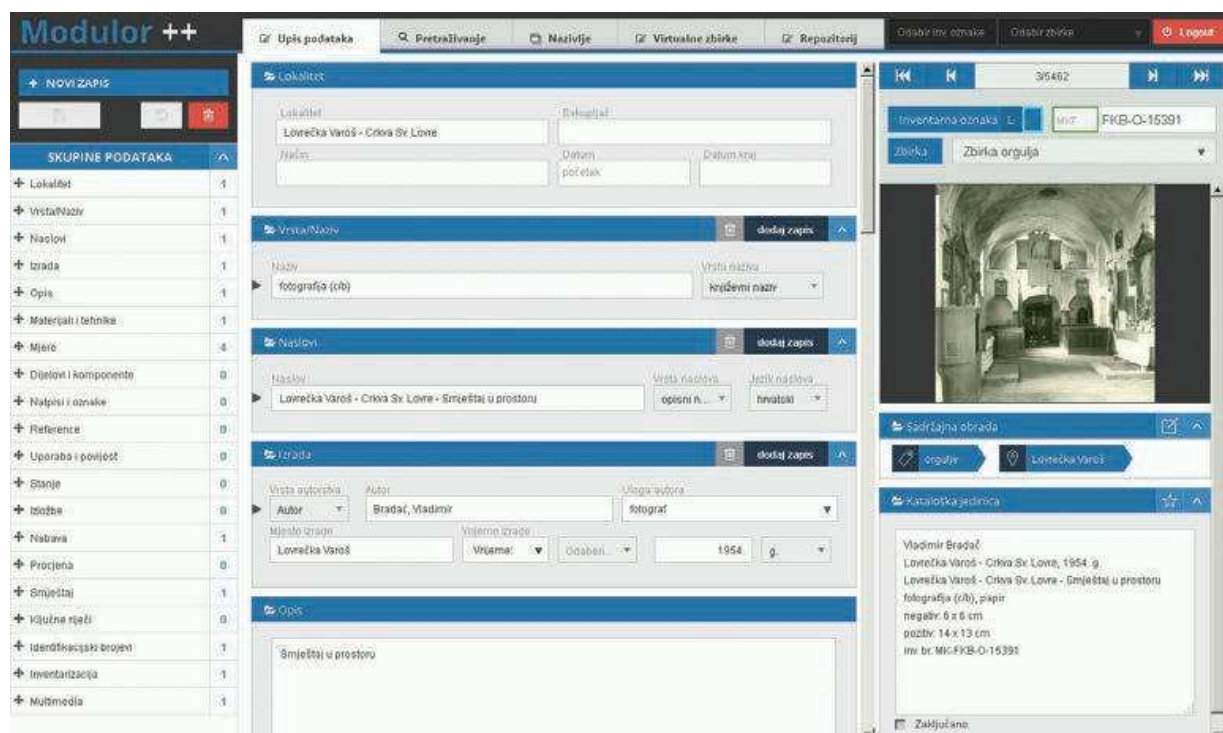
Modulor ++

Upis podataka | Pretraživanje | Nazivlje | Virtualne zbirke | Repozitorij | Odabir inv. oznake | Odabir zbirke | Logout

+ NOVI ZAPIS

SKUPINE PODATAKA

| | |
|---|---|
| + Lokalitet | 1 |
| + Vrsta/Naziv | 1 |
| + Naslovi | 1 |
| + Izrada | 1 |
| + Opis | 1 |
| + Materijali i tehnike | 1 |
| + Mjere | 4 |
| + Dijelovi i komponente | 0 |
| + Natpisi i oznake | 0 |
| + Reference | 0 |
| + Uporaba i povijest | 0 |
| + Stanje | 0 |
| + Izložbe | 0 |
| + Nabava | 1 |
| + Procjena | 0 |
| + Smještaj | 1 |
| + Ključne riječi | 0 |
| + Identifikacijski brojevi | 1 |
| + Inventarizacija | 1 |
| + Multimedia | 1 |

Lokalitet
Lokalitet: Lovrečka Varoš - Crkva Sv. Lovre
Sakupljač
Način
Datum: početak
Datum kraj

Vrsta/Naziv
dodaj zapis
Naziv: fotografija (c/b)
Vrsta naziva: književni naziv

Naslovi
dodaj zapis
Naslov: Lovrečka Varoš - Crkva Sv. Lovre - Smještaj u prostoru
Vrsta naslova: opisni n...
Jezik naslova: hrvatski

Izrada
dodaj zapis
Vrsta autorstva: Autor
Autor: Bradač, Vladimir
Uloga autora: fotograf
Mjesto izrade: Lovrečka Varoš
Vrijeme izrade: Vrijeme: Odaberi... 1954. g.

Opis
Smještaj u prostoru

3/5462

Inventarna oznaka: MKF FKB-O-15391
Zbirka: Zbirka orgulja

Sadržajna obrada
orgulje
Lovrečka Varoš

Kataloška jedinica
Vladimir Bradač
Lovrečka Varoš - Crkva Sv. Lovre, 1954. g.
Lovrečka Varoš - Crkva Sv. Lovre - Smještaj u prostoru
fotografija (c/b), papir
negativ: 6 x 6 cm
pozitiv: 14 x 13 cm
inv. br. MK-FKB-O-15391

Zaključano